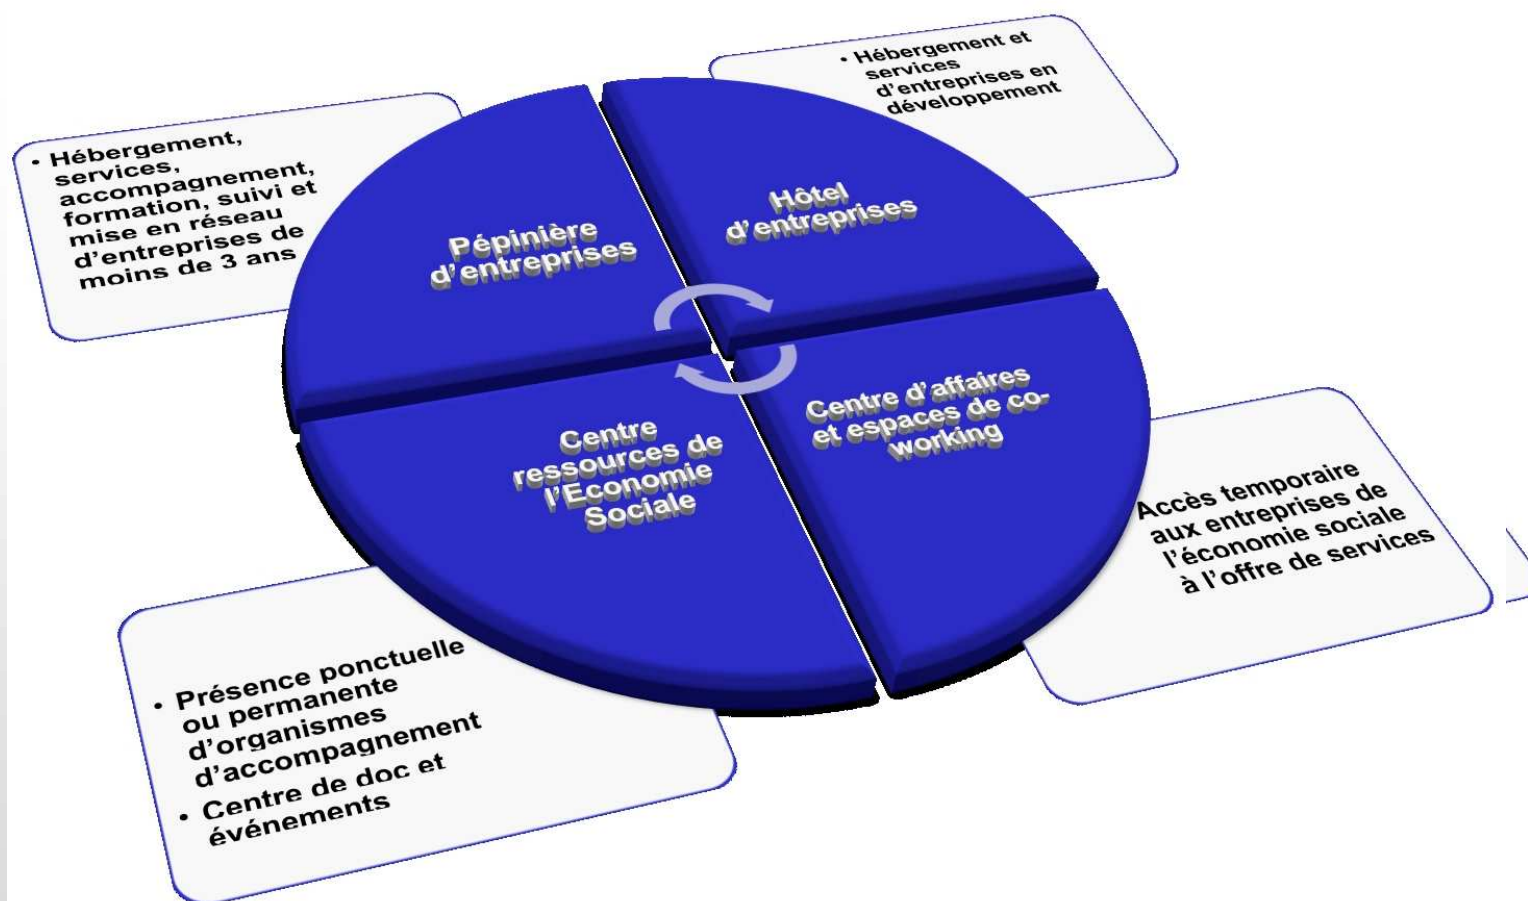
• Hébergement, services, accompagnement, formation, suivi et mise en réseau d'entreprises de moins de 3 ans

• Hébergement et services d'entreprises en développement

Pépinière d'entreprises

Hôtel d'entreprises

Centre ressources de l'Economie Sociale

Centre d'affaires et espaces de co-working

Accès temporaire aux entreprises de l'économie sociale à l'offre de services

• Présence ponctuelle ou permanente d'organismes d'accompagnement
• Centre de doc et événements